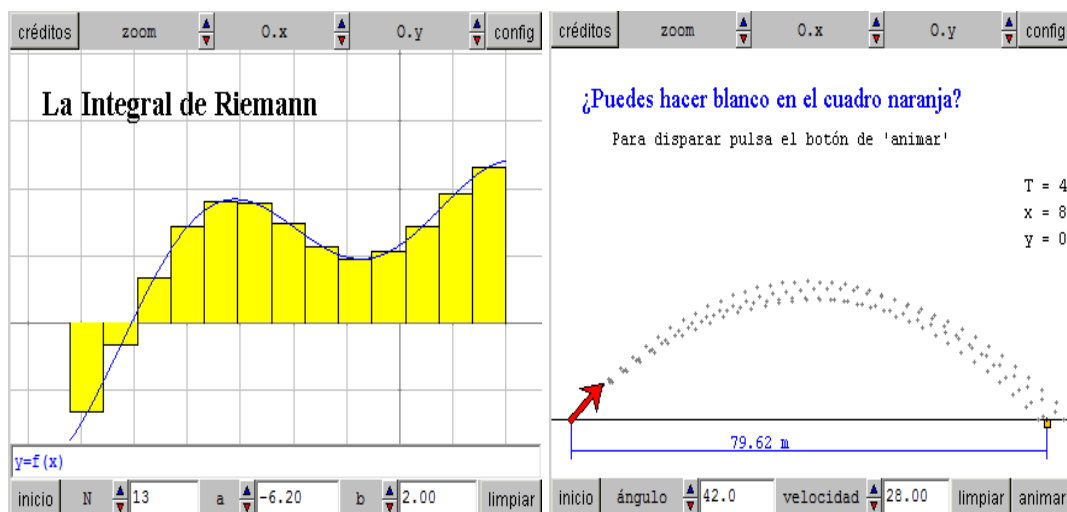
créditos zoom O.x O.y config

La Integral de Riemann

y=f(x)

inicio N 13 a -6.20 b 2.00 limpiar

créditos zoom O.x O.y config

¿Puedes hacer blanco en el cuadro naranja?

Para disparar pulsa el botón de 'animar'

T = 4
x = 8
y = 0

79.62 m

inicio ángulo 42.0 velocidad 28.00 limpiar animar